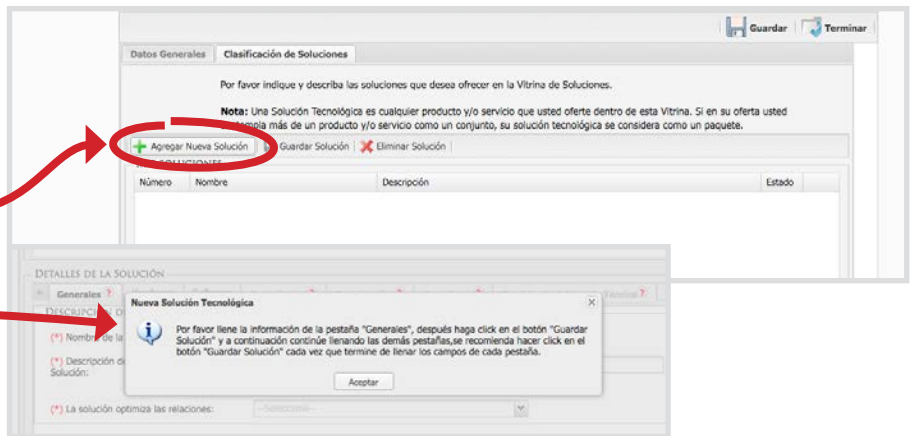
Guardar | Terminar

Datos Generales | Clasificación de Soluciones

Por favor indique y describa las soluciones que desea ofrecer en la Vitrina de Soluciones.

**Nota:** Una Solución Tecnológica es cualquier producto y/o servicio que usted oferte dentro de esta Vitrina. Si en su oferta usted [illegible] más de un producto y/o servicio como un conjunto, su solución tecnológica se considera como un paquete.

Agregar Nueva Solución | Guardar Solución | Eliminar Solución

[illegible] SOLUCIONES

| Número | Nombre | Descripción | Estado |
|---|---|---|---|

DETALLES DE LA SOLUCIÓN

Generales ?

DESCRIPCIÓN D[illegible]

(*) Nombre de la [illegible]

(*) Descripción d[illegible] Solución:

(*) La solución optimiza las relaciones: --Seleccione--

Nueva Solución Tecnológica

Por favor llene la información de la pestaña "Generales", después haga click en el botón "Guardar Solución" y a continuación continúe llenando las demás pestañas,se recomienda hacer click en el botón "Guardar Solución" cada vez que termine de llenar los campos de cada pestaña.

Aceptar